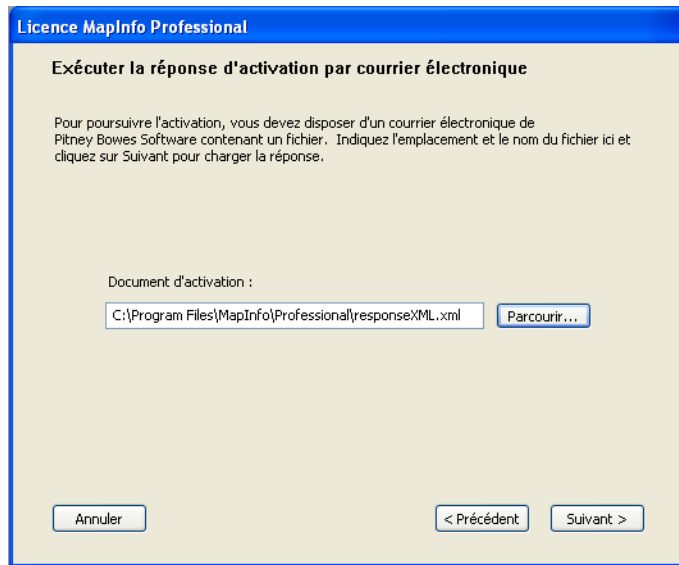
Licence MapInfo Professional

Exécuter la réponse d'activation par courrier électronique

Pour poursuivre l'activation, vous devez disposer d'un courrier électronique de Pitney Bowes Software contenant un fichier. Indiquez l'emplacement et le nom du fichier ici et cliquez sur Suivant pour charger la réponse.

Document d'activation :

C:\Program Files\MapInfo\Professional\responseXML.xml

Parcourir...

Annuler

< Précédent

Suivant >